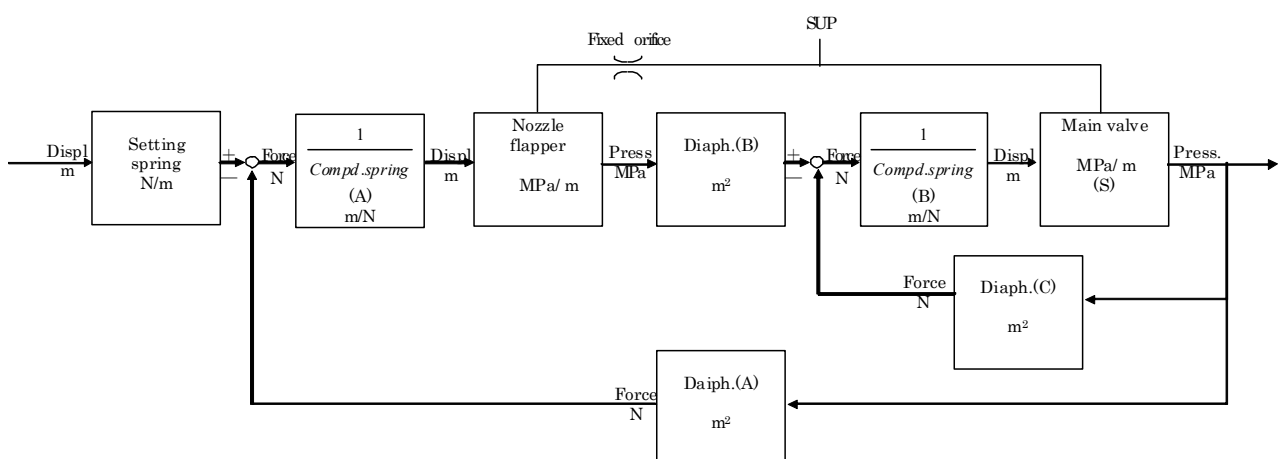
SUP

Fixed orifice

Displ
m

Setting
spring
N/m

+
−

Force
N

$\frac{1}{Compd.spring}$
(A)
m/N

Displ
m

Nozzle
flapper
MPa/ m

Press
MPa

Diaph.(B)
$m^2$

+
−

Force
N

$\frac{1}{Compd.spring}$
(B)
m/N

Displ
m

Main valve
MPa/ m
(S)

Press.
MPa

Force
N

Diaph.(C)
$m^2$

Force
N

Daiph.(A)
$m^2$